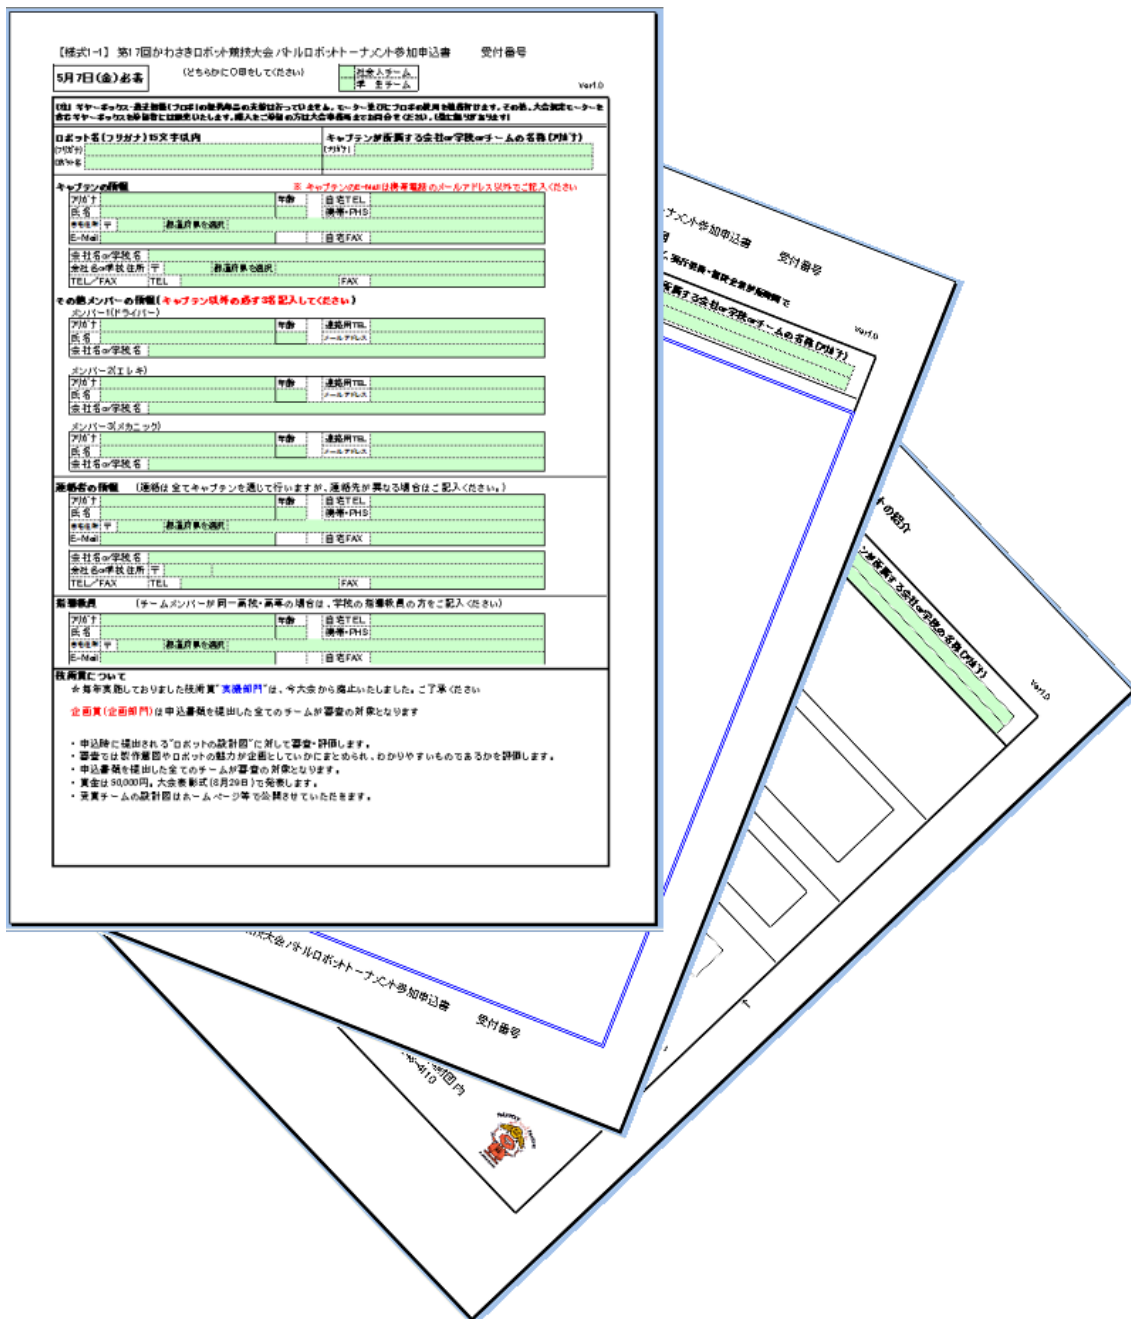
【様式1-1】 第17回かわさきロボット競技大会 バトルロボットトーナメント参加申込書　　受付番号

5月7日(金)必着　　(どちらかに○印をして下さい)　社会人チーム　学生チーム

Ver1.0

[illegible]

ロボット名(フリガナ)15文字以内
(フリガナ)
ロボット名

キャプテンが所属する会社or学校orチームの名称(フリガナ)
(フリガナ)

キャプテンの情報　※ キャプテンのE-Mailは携帯電話のメールアドレス以外でご記入ください

| フリガナ | | 年齢 | 自宅TEL | |
|---|---|---|---|---|
| 氏名 | | | 携帯・PHS | |
| 自宅住所 〒 | 都道府県を選択 | | | |
| E-Mail | | | 自宅FAX | |

| 会社名or学校名 | | | |
|---|---|---|---|
| 会社名or学校住所 | 〒 | 都道府県を選択 | |
| TEL／FAX | TEL | | FAX |

その他メンバーの情報(キャプテン以外の必ず3名記入してください)

メンバー1(ドライバー)

| フリガナ | | 年齢 | 連絡用TEL |
|---|---|---|---|
| 氏名 | | | メールアドレス |
| 会社名or学校名 | | | |

メンバー2(エレキ)

| フリガナ | | 年齢 | 連絡用TEL |
|---|---|---|---|
| 氏名 | | | メールアドレス |
| 会社名or学校名 | | | |

メンバー3(メカニック)

| フリガナ | | 年齢 | 連絡用TEL |
|---|---|---|---|
| 氏名 | | | メールアドレス |
| 会社名or学校名 | | | |

連絡者の情報　(連絡は全てキャプテンを通じて行いますが、連絡先が異なる場合はご記入ください。)

| フリガナ | | 年齢 | 自宅TEL | |
|---|---|---|---|---|
| 氏名 | | | 携帯・PHS | |
| 自宅住所 〒 | 都道府県を選択 | | | |
| E-Mail | | | 自宅FAX | |

| 会社名or学校名 | | | |
|---|---|---|---|
| 会社名or学校住所 | 〒 | | |
| TEL／FAX | TEL | | FAX |

指導教員　(チームメンバーが同一高校・高専の場合は、学校の指導教員の方をご記入ください)

| フリガナ | | 年齢 | 自宅TEL | |
|---|---|---|---|---|
| 氏名 | | | 携帯・PHS | |
| 自宅住所 〒 | 都道府県を選択 | | | |
| E-Mail | | | 自宅FAX | |

技術賞について
☆毎年実施しておりました技術賞"実機部門"は、今大会から廃止いたしました。ご了承ください

企画賞(企画部門)は申込書類を提出した全てのチームが審査の対象となります

・申込時に提出される"ロボットの設計図"に対して審査・評価します。
・審査では設計図やロボットの魅力が企画としていかにまとめられ、わかりやすいものであるかを評価します。
・申込書類を提出した全てのチームが審査の対象となります。
・賞金は50,000円。大会表彰式(8月29日)で発表します。
・受賞チームの設計図はホームページ等で公開させていただきます。

ーナメント参加申込書　受付番号
社員・教職員が同時で
属する会社or学校orチームの名称(フリガナ)
Ver1.0

トの紹介
ンが所属する会社or学校の名称(フリガナ)
Ver1.0

大会バトルロボットトーナメント参加申込書　受付番号

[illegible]4110
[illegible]団内